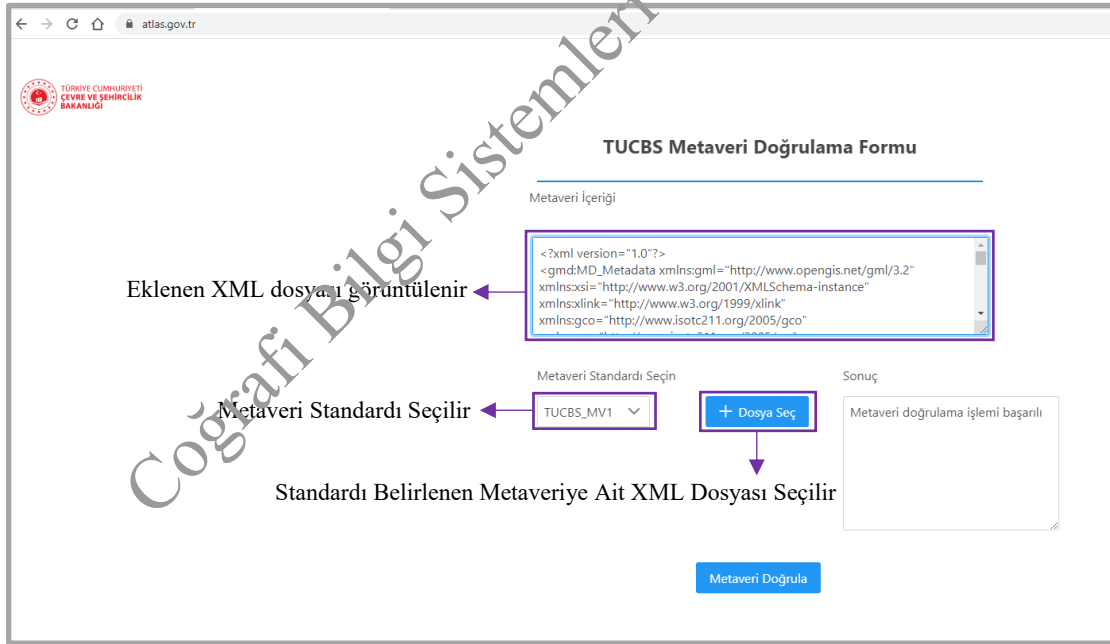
atlas.gov.tr

TÜRKİYE CUMHURİYETİ
ÇEVRE VE ŞEHİRCİLİK
BAKANLIĞI

TUCBS Metaveri Doğrulama Formu

Metaveri İçeriği

<?xml version="1.0"?>
<gmd:MD_Metadata xmlns:gml="http://www.opengis.net/gml/3.2"
xmlns:xsi="http://www.w3.org/2001/XMLSchema-instance"
xmlns:xlink="http://www.w3.org/1999/xlink"
xmlns:gco="http://www.isotc211.org/2005/gco"

Eklenen XML dosyası görüntülenir

Metaveri Standardı Seçin

Sonuç

Metaveri Standardı Seçilir

TUCBS_MV1

+ Dosya Seç

Metaveri doğrulama işlemi başarılı

Standardı Belirlenen Metaveriye Ait XML Dosyası Seçilir

Metaveri Doğrula

Coğrafi Bilgi Sistemleri